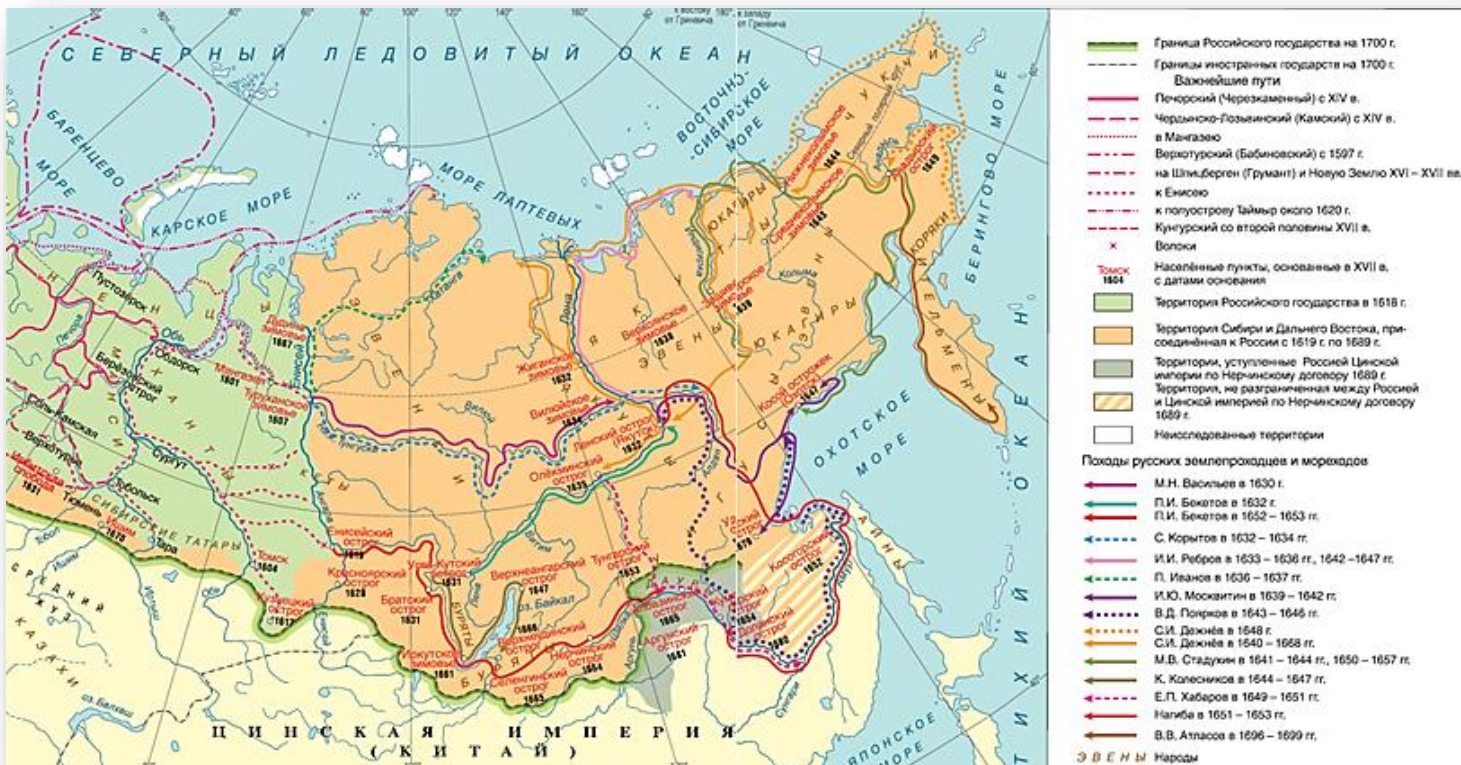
СЕВЕРНЫЙ ЛЕДОВИТЫЙ ОКЕАН
БАРЕНЦЕВО МОРЕ
КАРСКОЕ МОРЕ
МОРЕ ЛАПТЕВЫХ
ВОСТОЧНО-СИБИРСКОЕ МОРЕ
БЕРИНГОВО МОРЕ
ОХОТСКОЕ МОРЕ
ТИХИЙ ОКЕАН
ЯПОНСКОЕ МОРЕ
ЦИНСКАЯ ИМПЕРИЯ (КИТАЙ)

Пустозерск
Обь
Обдорск
Берёзовский острог
Мангазея 1601
Туруханское зимовье 1607
Дудинское зимовье 1667
Енисей
Сургут
Тобольск
Тюмень
Тара
Томск 1604
Кузнецкий острог 1618
Енисейский острог 1619
Красноярский острог 1628
Братский острог 1631
Усть-Кутский острог 1631
Иркутское зимовье
Селенгинский острог 1665
Верхнеангарский острог
Баргузинский острог
Нерчинский острог 1654
Албазинский острог 1665
Аргунский острог 1681
Тунгирский острог 1653
Олёкминский острог
Ленский острог (Якутск) 1632
Вилюйское зимовье 1634
Жиганское зимовье 1632
Верхоянское зимовье 1638
Нижнеколымский острог
Среднеколымский острог 1643
Анадырский острог 1649
Охотский острог
Косой острожек 1642
Удский острог
Кологорский острог
оз. Байкал
оз. Балхаш
Лена
Колыма
Анадырь
Печора
Иртыш
Тобол
Ишим
Сольвычегодск
Верхотурье
Соль-Камская
НЕНЦЫ
ХАНТЫ
МАНСИ
ЭВЕНКИ
ЯКУТЫ
ЮКАГИРЫ
ЭВЕНЫ
ЧУКЧИ
КОРЯКИ
ИТЕЛЬМЕНЫ
БУРЯТЫ
ДАУРЫ
АЙНЫ
СИБИРСКИЕ ТАТАРЫ
СРЕДНИЙ ЖУЗ
КАЗАХИ

Граница Российского государства на 1700 г.
Границы иностранных государств на 1700 г.
Важнейшие пути
Печорский (Черезкаменный) с XIV в.
Чердынско-Лозьвинский (Камский) с XIV в.
в Мангазею
Верхотурский (Бабиновский) с 1597 г.
на Шпицберген (Грумант) и Новую Землю XVI – XVII вв.
к Енисею
к полуострову Таймыр около 1620 г.
Кунгурский со второй половины XVII в.
Волоки
Томск 1604 Населённые пункты, основанные в XVII в. с датами основания
Территория Российского государства в 1618 г.
Территория Сибири и Дальнего Востока, присоединённая к России с 1619 г. по 1689 г.
Территории, уступленные Россией Цинской империи по Нерчинскому договору 1689 г.
Территория, не разграниченная между Россией и Цинской империей по Нерчинскому договору 1689 г.
Неисследованные территории
Походы русских землепроходцев и мореходов
М.Н. Васильев в 1630 г.
П.И. Бекетов в 1632 г.
П.И. Бекетов в 1652 – 1653 гг.
С. Корытов в 1632 – 1634 гг.
И.И. Ребров в 1633 – 1636 гг., 1642 –1647 гг.
П. Иванов в 1636 – 1637 гг.
И.Ю. Москвитин в 1639 – 1642 гг.
В.Д. Поярков в 1643 – 1646 гг.
С.И. Дежнёв в 1648 г.
С.И. Дежнёв в 1640 – 1668 гг.
М.В. Стадухин в 1641 – 1644 гг., 1650 – 1657 гг.
К. Колесников в 1644 – 1647 гг.
Е.П. Хабаров в 1649 – 1651 гг.
Нагиба в 1651 – 1653 гг.
В.В. Атласов в 1696 – 1699 гг.
ЭВЕНЫ Народы